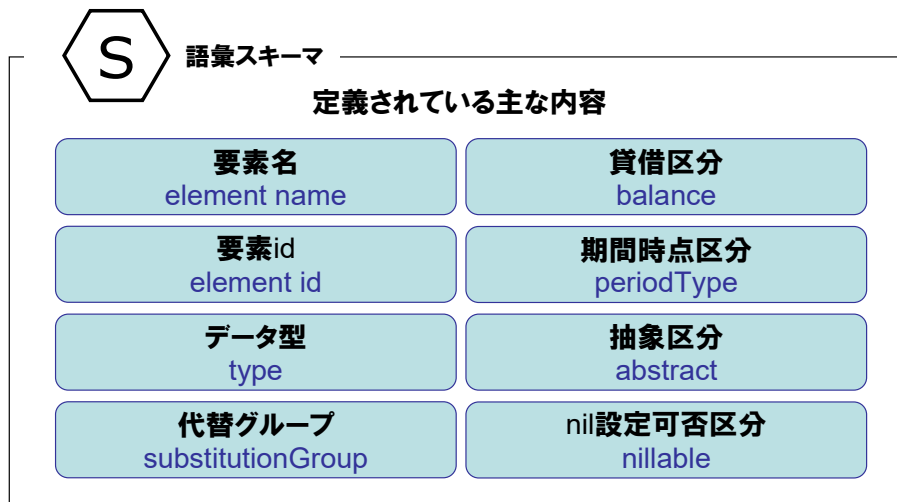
S

語彙スキーマ

定義されている主な内容

要素名
element name

貸借区分
balance

要素id
element id

期間時点区分
periodType

データ型
type

抽象区分
abstract

代替グループ
substitutionGroup

nil設定可否区分
nillable